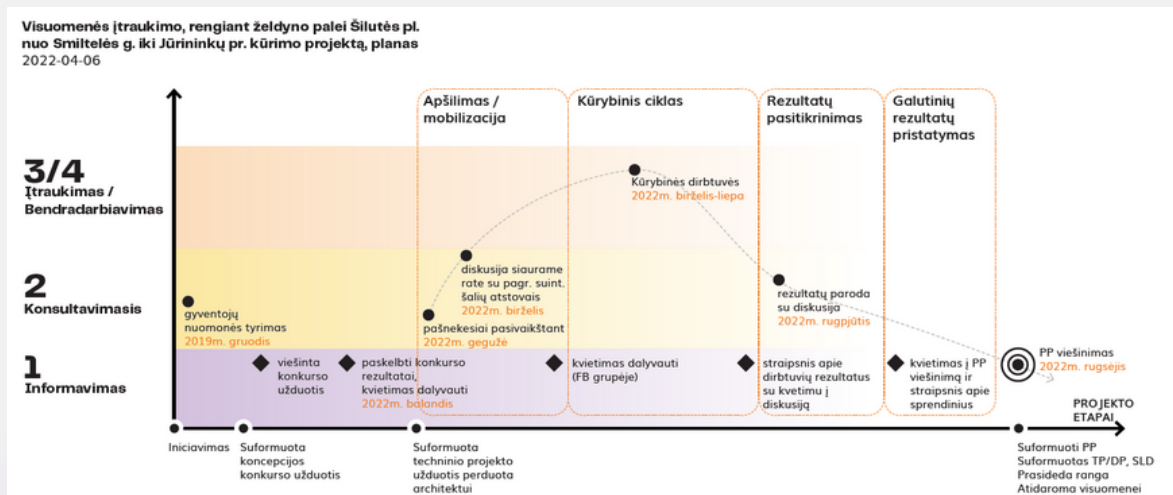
Visuomenės įtraukimo, rengiant želdyno palei Šilutės pl. nuo Smiltelės g. iki Jūrininkų pr. kūrimo projektą, planas
2022-04-06

Apšilimas / mobilizacija

Kūrybinis ciklas

Rezultatų pasitikrinimas

Galutinių rezultatų pristatymas

3/4
Įtraukimas / Bendradarbiavimas

2
Konsultavimasis

1
Informavimas

Kūrybinės dirbtuvės
2022m. birželis-liepa

diskusija siaurame rate su pagr. suint. šalių atstovais
2022m. birželis

pašnekesiai pasivaikštant
2022m. gegužė

rezultatų paroda su diskusija
2022m. rugpjūtis

gyventojų nuomonės tyrimas
2019m. gruodis

viešinta konkurso užduotis

paskelbti konkurso rezultatai, kvietimas dalyvauti
2022m. balandis

kvietimas dalyvauti (FB grupėje)

straipsnis apie dirbtuvių rezultatus su kvetimu į diskusiją

kvietimas į PP viešinimą ir straipsnis apie sprendinius

PP viešinimas
2022m. rugsėjis

PROJEKTO ETAPAI

Iniciavimas

Suformuota koncepcijos konkurso užduotis

Suformuota techninio projekto užduotis perduota architektui

Suformuoti PP
Suformuotas TP/DP, SLD
Prasideda ranga
Atidaroma visuomenei